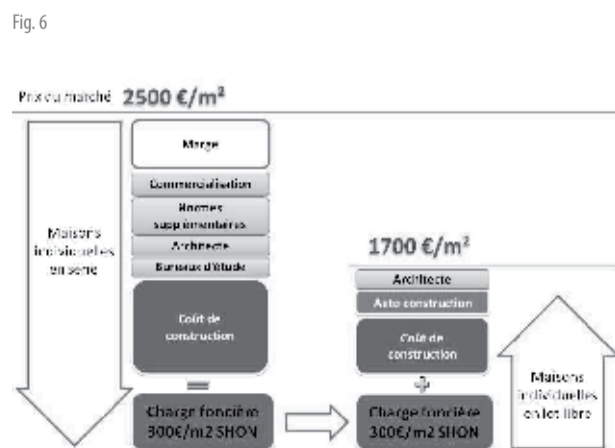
Fig. 6

Prix du marché 2500 €/m²

Maisons individuelles en série

Marge

Commercialisation

Normes supplémentaires

Architecte

Bureaux d'Etude

Coût de construction

=

Charge foncière 300€/m2 SHON

1700 €/m²

Architecte

Auto construction

Coût de construction

+

Charge foncière 300€/m2 SHON

Maisons individuelles en lot libre